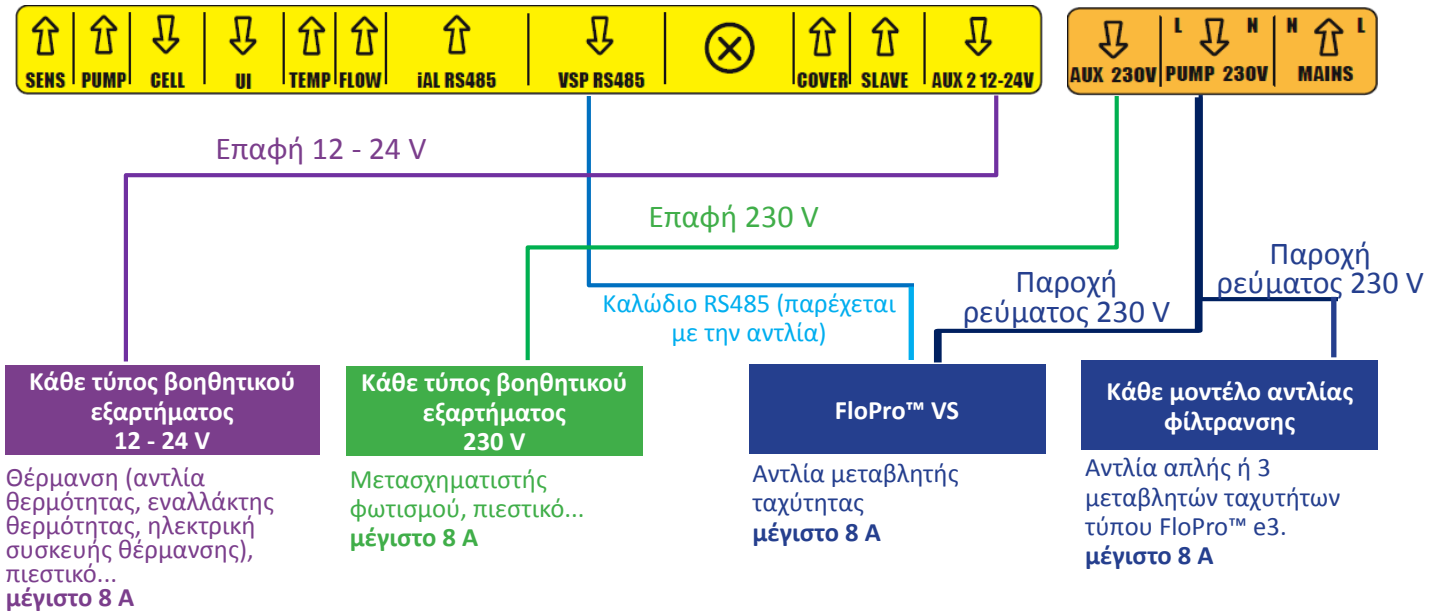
SENS PUMP CELL UI TEMP FLOW iAL RS485 VSP RS485 COVER SLAVE AUX 2 12-24V

AUX 230V L PUMP 230V N N MAINS L

Επαφή 12 - 24 V

Επαφή 230 V

Καλώδιο RS485 (παρέχεται με την αντλία)

Παροχή ρεύματος 230 V

Παροχή ρεύματος 230 V

Κάθε τύπος βοηθητικού εξαρτήματος 12 - 24 V

Θέρμανση (αντλία θερμότητας, εναλλάκτης θερμότητας, ηλεκτρική συσκευής θέρμανσης), πιεστικό...
μέγιστο 8 A

Κάθε τύπος βοηθητικού εξαρτήματος 230 V

Μετασχηματιστής φωτισμού, πιεστικό...
μέγιστο 8 A

FloPro™ VS

Αντλία μεταβλητής ταχύτητας
μέγιστο 8 A

Κάθε μοντέλο αντλίας φίλτρανσης

Αντλία απλής ή 3 μεταβλητών ταχυτήτων τύπου FloPro™ e3.
μέγιστο 8 A